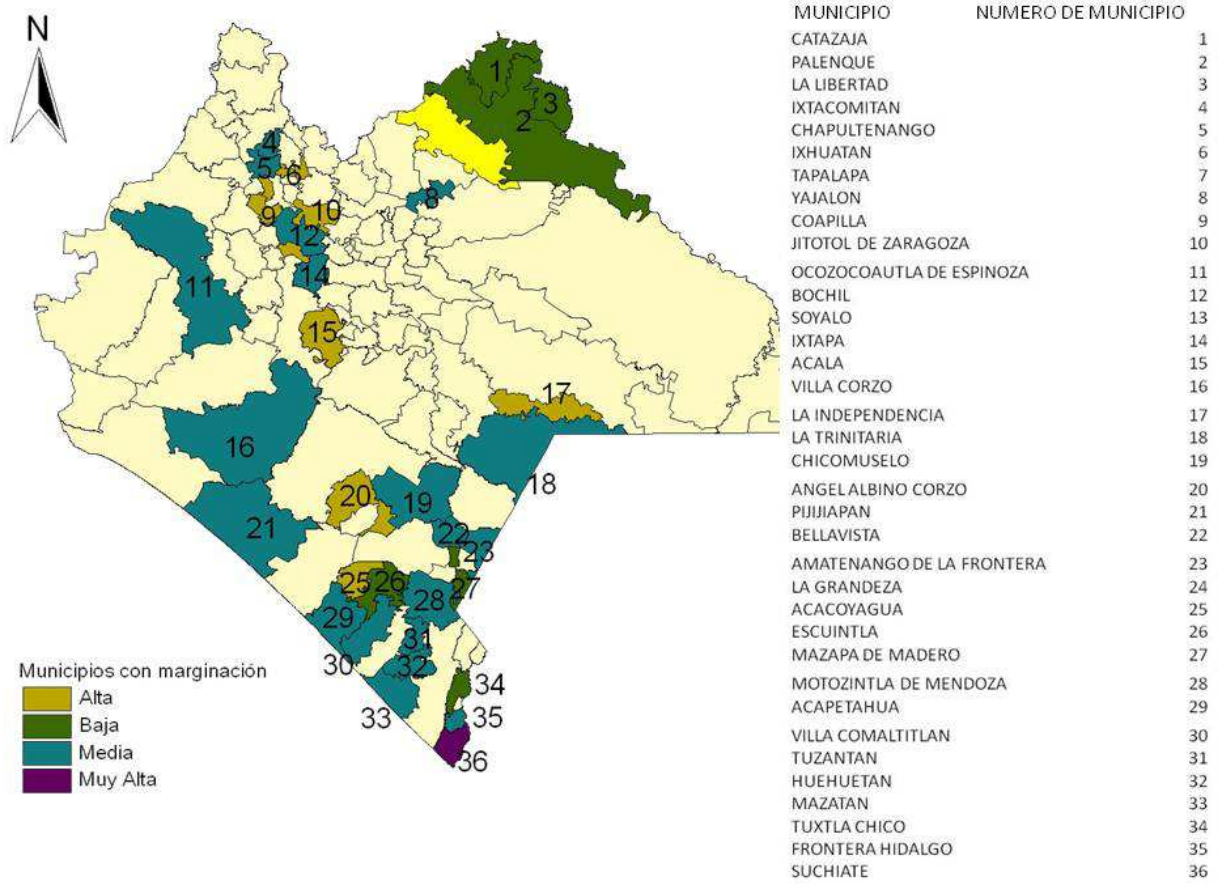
N

1
3
2
4
5
6
8
9
10
12
14
11
15
17
16
18
20
19
21
22
23
25
26
27
28
29
31
30
32
34
33
35
36

Municipios con marginación
Alta
Baja
Media
Muy Alta

| MUNICIPIO | NUMERO DE MUNICIPIO |
|---|---|
| CATAZAJA | 1 |
| PALENQUE | 2 |
| LA LIBERTAD | 3 |
| IXTACOMITAN | 4 |
| CHAPULTENANGO | 5 |
| IXHUATAN | 6 |
| TAPALAPA | 7 |
| YAJALON | 8 |
| COAPILLA | 9 |
| JITOTOL DE ZARAGOZA | 10 |
| OCOZOCOAUTLA DE ESPINOZA | 11 |
| BOCHIL | 12 |
| SOYALO | 13 |
| IXTAPA | 14 |
| ACALA | 15 |
| VILLA CORZO | 16 |
| LA INDEPENDENCIA | 17 |
| LA TRINITARIA | 18 |
| CHICOMUSELO | 19 |
| ANGEL ALBINO CORZO | 20 |
| PIJIJIAPAN | 21 |
| BELLAVISTA | 22 |
| AMATENANGO DE LA FRONTERA | 23 |
| LA GRANDEZA | 24 |
| ACACOYAGUA | 25 |
| ESCUINTLA | 26 |
| MAZAPA DE MADERO | 27 |
| MOTOZINTLA DE MENDOZA | 28 |
| ACAPETAHUA | 29 |
| VILLA COMALTITLAN | 30 |
| TUZANTAN | 31 |
| HUEHUETAN | 32 |
| MAZATAN | 33 |
| TUXTLA CHICO | 34 |
| FRONTERA HIDALGO | 35 |
| SUCHIATE | 36 |